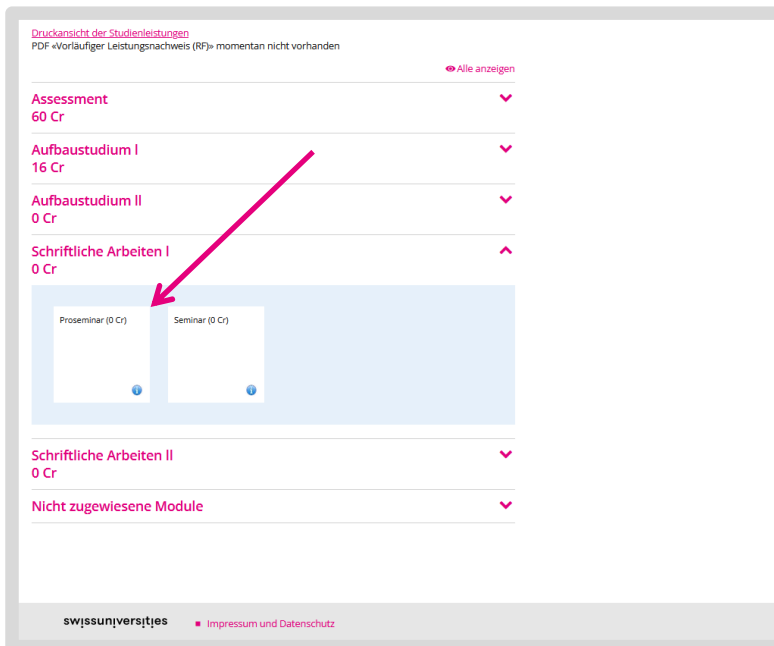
Druckansicht der Studienleistungen
PDF «Vorläufiger Leistungsnachweis (RF)» momentan nicht vorhanden

Alle anzeigen

Assessment
60 Cr

Aufbaustudium I
16 Cr

Aufbaustudium II
0 Cr

Schriftliche Arbeiten I
0 Cr

Proseminar (0 Cr)

Seminar (0 Cr)

Schriftliche Arbeiten II
0 Cr

Nicht zugewiesene Module

swissuniversities

Impressum und Datenschutz